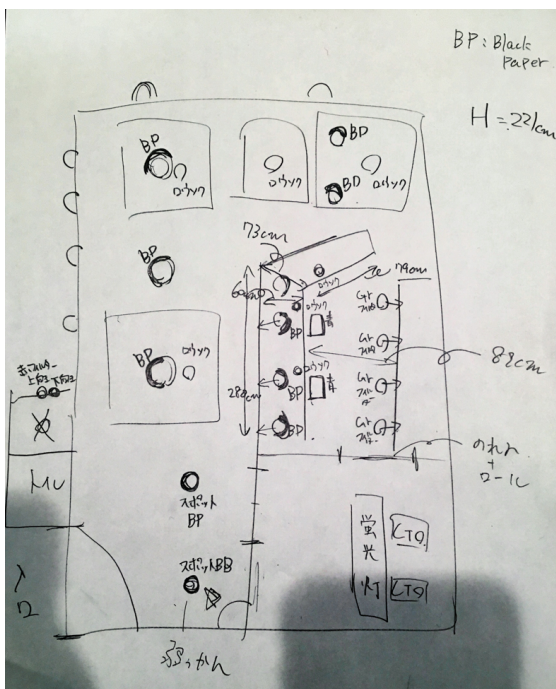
BP: Black Paper

H = 221cm

BP
ロウソク

ロウソク

BD
BD ロウソク

73cm

BP

ロウソク

ロウソク
BP
青

60cm

ロウソク
BP

220cm

ロウソク
BP
青

BP

ロウソク

BP

2e 70cm

Gt フィルター
Gt フィルター
Gt フィルター
Gt フィルター

88cm

のれん + ロール

赤フィルター 上向き 下向き

トイレ

スポット BP

スポットBB

蛍光灯

LT9
LT9

ドア

ふうっかん